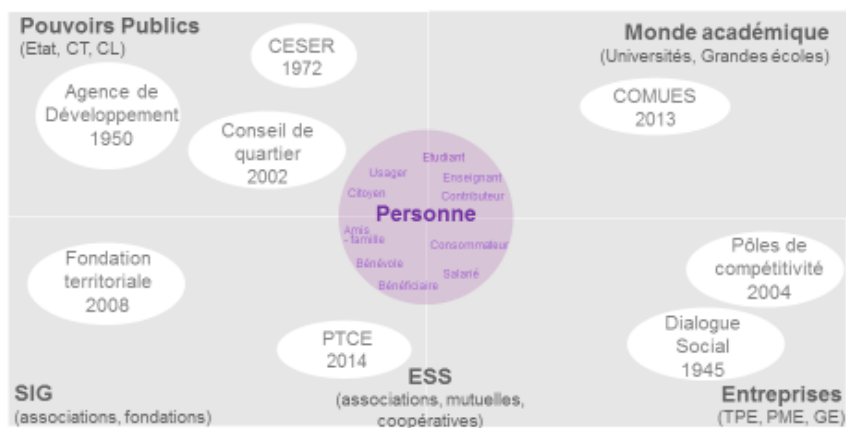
Pouvoirs Publics
(Etat, CT, CL)

CESER
1972

Monde académique
(Universités, Grandes écoles)

Agence de Développement
1950

Conseil de quartier
2002

COMUES
2013

Usager
Etudiant
Enseignant
Citoyen
Contributeur
Personne
Amis - famille
Consommateur
Bénévole
Salarié
Bénéficiaire

Fondation territoriale
2008

Pôles de compétitivité
2004

Dialogue Social
1945

PTCE
2014

SIG
(associations, fondations)

ESS
(associations, mutuelles, coopératives)

Entreprises
(TPE, PME, GE)